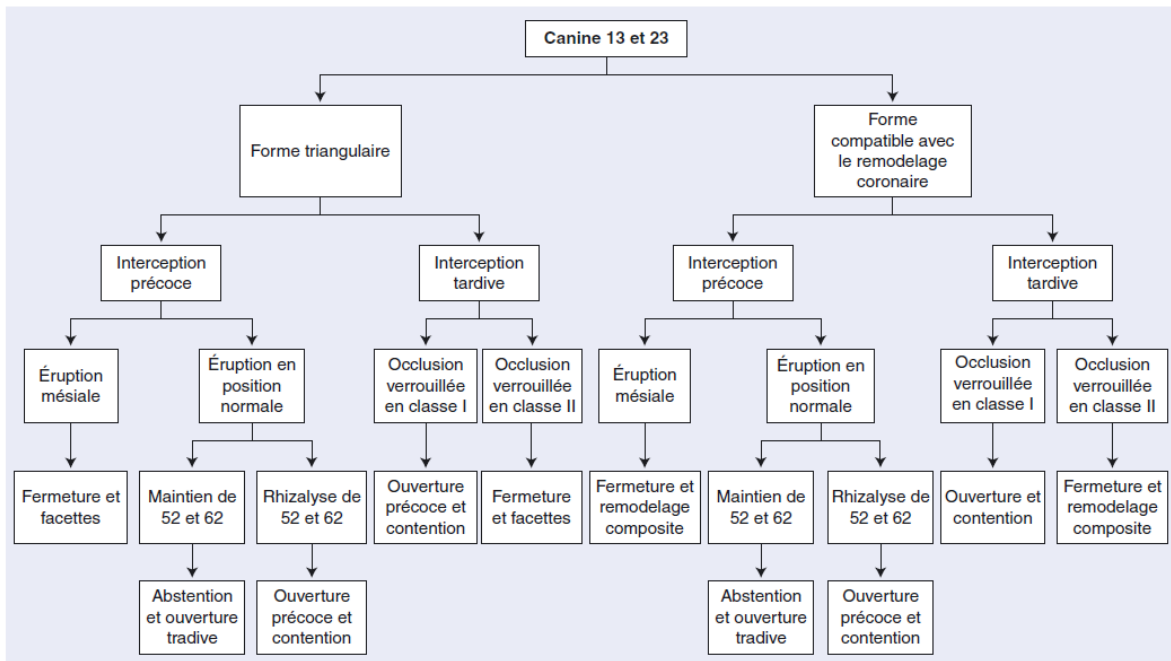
Canine 13 et 23

Forme triangulaire

Forme compatible avec le remodelage coronaire

Interception précoce

Interception tardive

Interception précoce

Interception tardive

Éruption mésiale

Éruption en position normale

Occlusion verrouillée en classe I

Occlusion verrouillée en classe II

Éruption mésiale

Éruption en position normale

Occlusion verrouillée en classe I

Occlusion verrouillée en classe II

Fermeture et facettes

Maintien de 52 et 62

Rhizalyse de 52 et 62

Ouverture précoce et contention

Fermeture et facettes

Fermeture et remodelage composite

Maintien de 52 et 62

Rhizalyse de 52 et 62

Ouverture et contention

Fermeture et remodelage composite

Abstention et ouverture tradive

Ouverture précoce et contention

Abstention et ouverture tradive

Ouverture précoce et contention